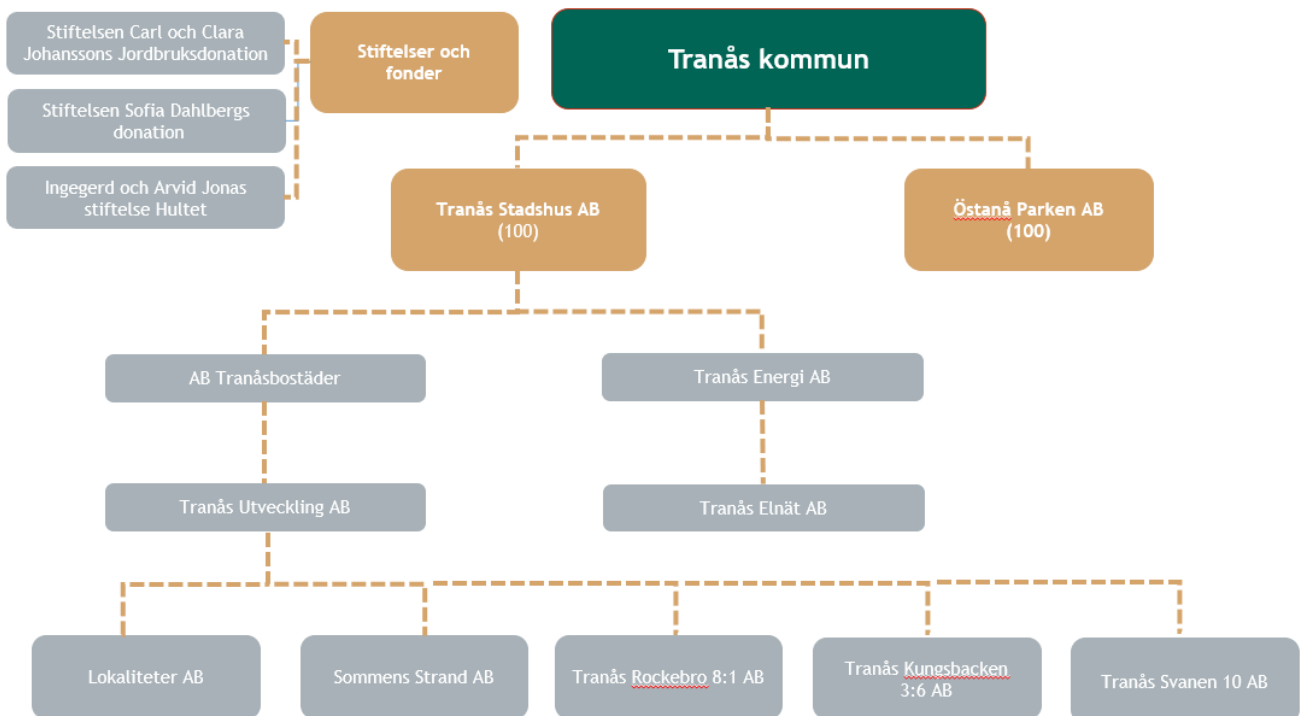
Stiftelsen Carl och Clara Johanssons Jordbruksdonation

Stiftelsen Sofia Dahlbergs donation

Ingegerd och Arvid Jonas stiftelse Hultet

Stiftelser och fonder

Tranås kommun

Tranås Stadshus AB (100)

Östanå Parken AB (100)

AB Tranåsbostäder

Tranås Energi AB

Tranås Utveckling AB

Tranås Elnät AB

Lokaliteter AB

Sommens Strand AB

Tranås Rockebro 8:1 AB

Tranås Kungsbacken 3:6 AB

Tranås Svanen 10 AB